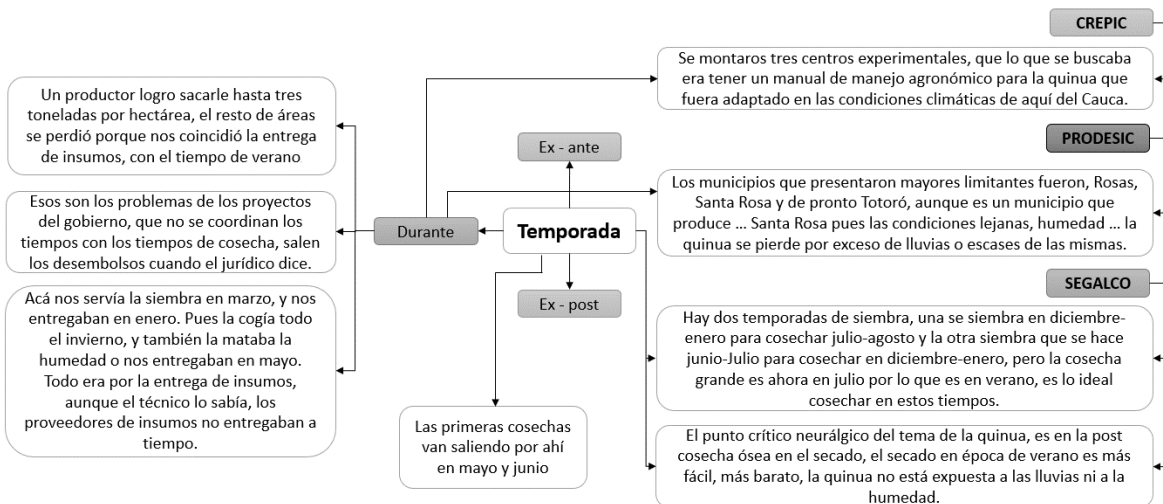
CREPIC

Se montaros tres centros experimentales, que lo que se buscaba era tener un manual de manejo agronómico para la quinua que fuera adaptado en las condiciones climáticas de aquí del Cauca.

Un productor logro sacarle hasta tres toneladas por hectárea, el resto de áreas se perdió porque nos coincidió la entrega de insumos, con el tiempo de verano

PRODESIC

Ex - ante

Los municipios que presentaron mayores limitantes fueron, Rosas, Santa Rosa y de pronto Totoró, aunque es un municipio que produce … Santa Rosa pues las condiciones lejanas, humedad … la quinua se pierde por exceso de lluvias o escases de las mismas.

Esos son los problemas de los proyectos del gobierno, que no se coordinan los tiempos con los tiempos de cosecha, salen los desembolsos cuando el jurídico dice.

Durante

Temporada

SEGALCO

Ex - post

Acá nos servía la siembra en marzo, y nos entregaban en enero. Pues la cogía todo el invierno, y también la mataba la humedad o nos entregaban en mayo. Todo era por la entrega de insumos, aunque el técnico lo sabía, los proveedores de insumos no entregaban a tiempo.

Hay dos temporadas de siembra, una se siembra en diciembre-enero para cosechar julio-agosto y la otra siembra que se hace junio-Julio para cosechar en diciembre-enero, pero la cosecha grande es ahora en julio por lo que es en verano, es lo ideal cosechar en estos tiempos.

Las primeras cosechas van saliendo por ahí en mayo y junio

El punto crítico neurálgico del tema de la quinua, es en la post cosecha ósea en el secado, el secado en época de verano es más fácil, más barato, la quinua no está expuesta a las lluvias ni a la humedad.